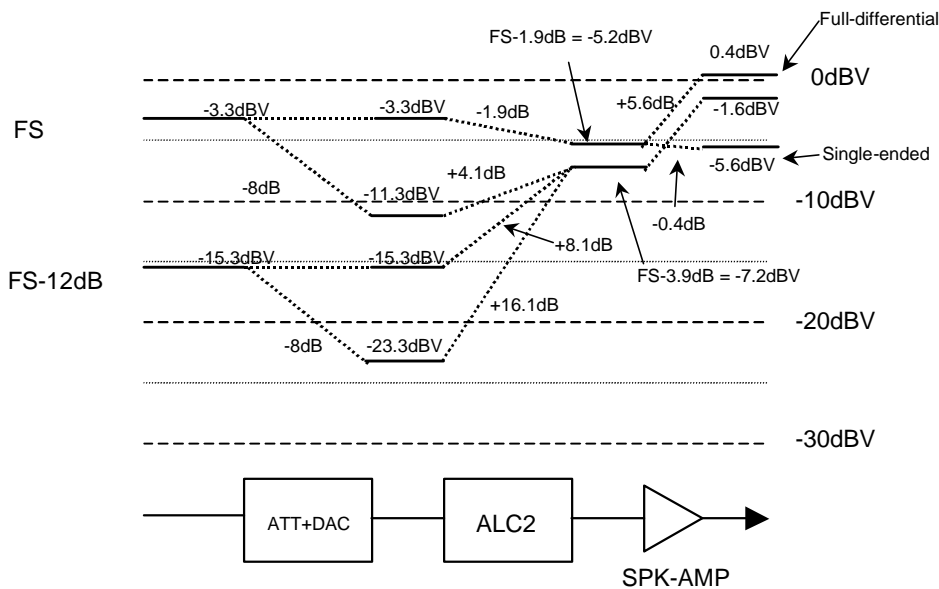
Full-differential

FS-1.9dB = -5.2dBV

0.4dBV

0dBV

-3.3dBV

-3.3dBV

-1.9dB

+5.6dB

-1.6dBV

FS

-5.6dBV

Single-ended

+4.1dB

-8dB

-11.3dBV

-10dBV

-0.4dB

+8.1dB

-15.3dBV

-15.3dBV

FS-3.9dB = -7.2dBV

FS-12dB

+16.1dB

-20dBV

-8dB

-23.3dBV

-30dBV

ATT+DAC

ALC2

SPK-AMP